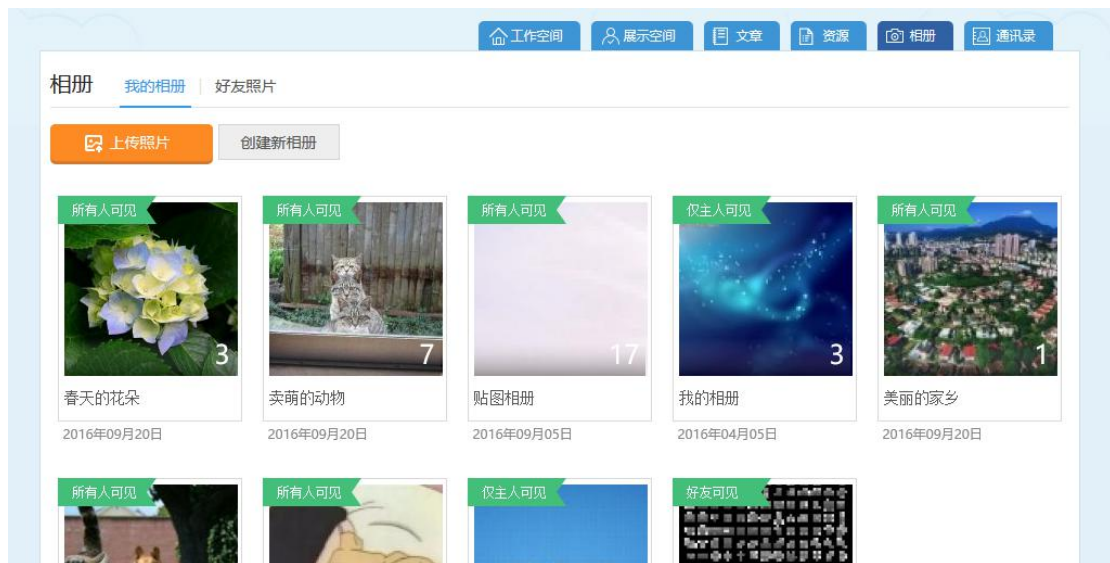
工作空间 展示空间 文章 资源 相册 通讯录

相册 我的相册 | 好友照片

上传照片 创建新相册

所有人可见
3
春天的花朵
2016年09月20日

所有人可见
7
卖萌的动物
2016年09月20日

所有人可见
17
贴图相册
2016年09月05日

仅主人可见
3
我的相册
2016年04月05日

所有人可见
1
美丽的家乡
2016年09月20日

所有人可见

所有人可见

仅主人可见

好友可见